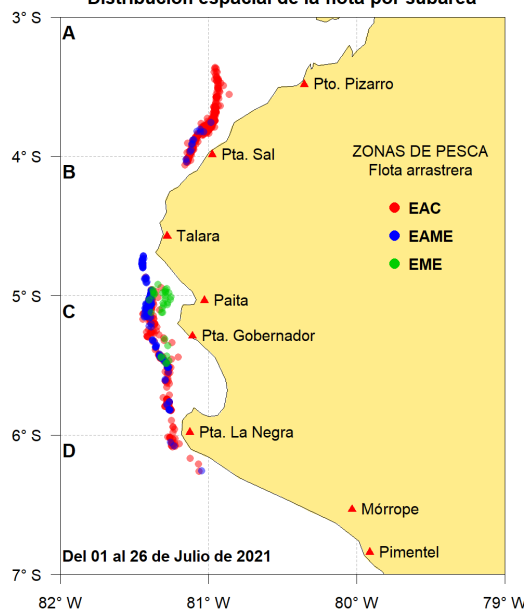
Distribución espacial de la flota por subárea

3° S
4° S
5° S
6° S
7° S

A
B
C
D

Pto. Pizarro
Pta. Sal
Talara
Paita
Pta. Gobernador
Pta. La Negra
Mórrope
Pimentel

ZONAS DE PESCA
Flota arrastrera
EAC
EAME
EME

Del 01 al 26 de Julio de 2021

82° W
81° W
80° W
79° W